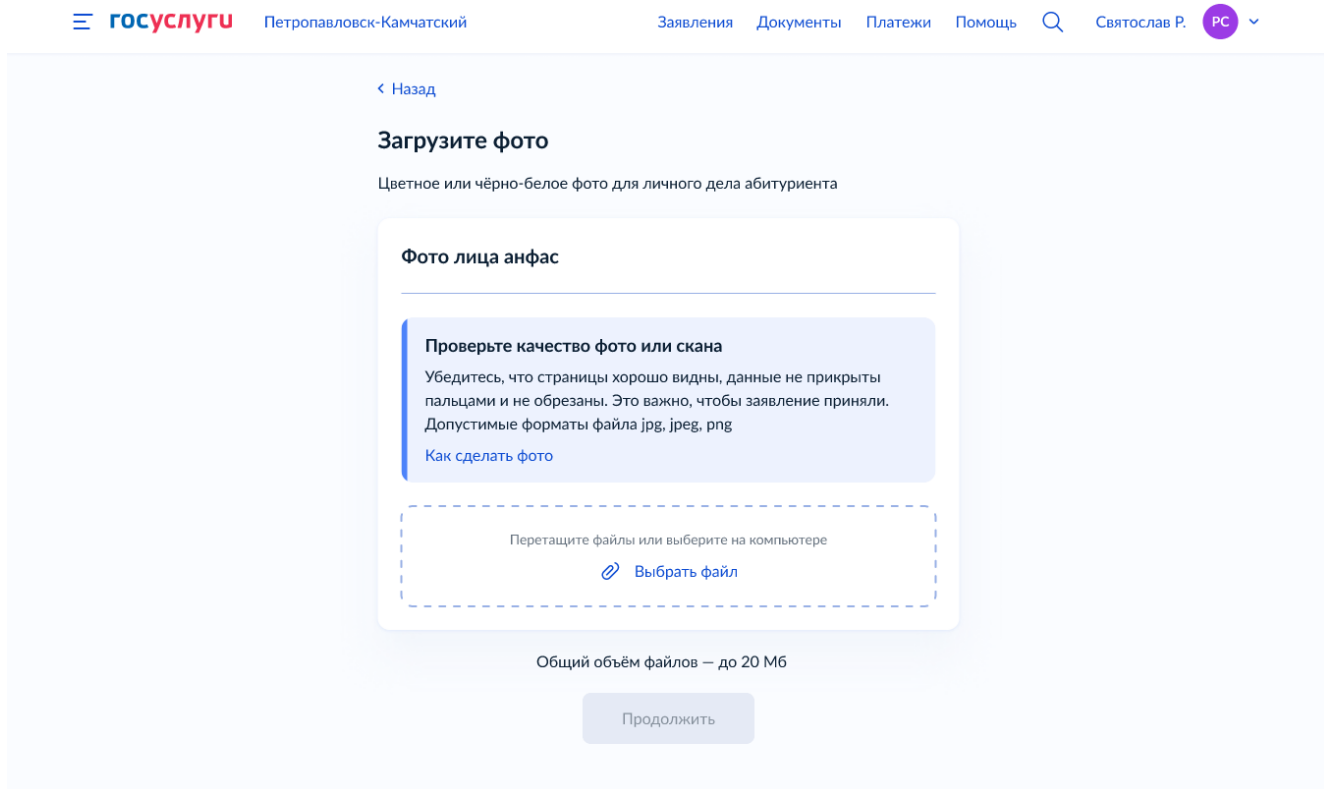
госуслуги Петропавловск-Камчатский Заявления Документы Платежи Помощь Святослав Р. РС

‹ Назад

Загрузите фото

Цветное или чёрно-белое фото для личного дела абитуриента

Фото лица анфас

Проверьте качество фото или скана

Убедитесь, что страницы хорошо видны, данные не прикрыты пальцами и не обрезаны. Это важно, чтобы заявление приняли. Допустимые форматы файла jpg, jpeg, png

Как сделать фото

Перетащите файлы или выберите на компьютере

Выбрать файл

Общий объём файлов — до 20 Мб

Продолжить